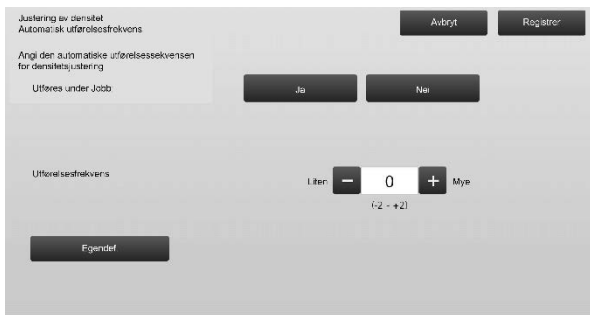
Justering av densitet
Automatisk utførelsesfrekvens

Avbryt

Registrer

Angi den automatiske utførelsessekvensen for densitetsjustering

Utføres under Jobb

Ja

Nei

Utførelsesfrekvens

Liten

0

Mye

(-2 - +2)

Egendef.